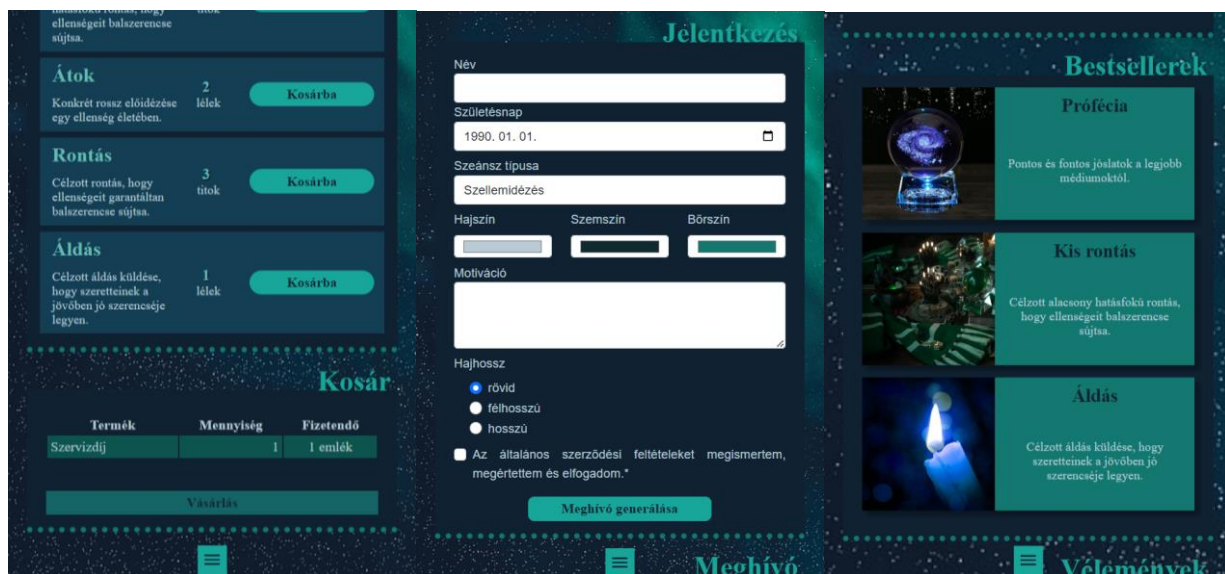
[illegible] ellenségeit balszerencse sújtsa.

Átok
Konkrét rossz előidézése egy ellenség életében.
2 lélek
Kosárba

Rontás
Célzott rontás, hogy ellenségeit garantáltan balszerencse sújtsa.
3 titok
Kosárba

Áldás
Célzott áldás küldése, hogy szeretteinek a jövőben jó szerencséje legyen.
1 lélek
Kosárba

Kosár

| Termék | Mennyiség | Fizetendő |
|---|---|---|
| Szervizdíj | 1 | 1 emlék |

Vásárlás

Jelentkezés

Név

Születésnap
1990. 01. 01.

Szeánsz típusa
Szellemidézés

Hajszín
Szemszín
Bőrszín

Motiváció

Hajhossz
rövid
félhosszú
hosszú

Az általános szerződési feltételeket megismertem, megértettem és elfogadom.*

Meghívó generálása

Meghívó

Bestsellerek

Prófécia
Pontos és fontos jóslatok a legjobb médiumoktól.

Kis rontás
Célzott alacsony hatásfokú rontás, hogy ellenségeit balszerencse sújtsa.

Áldás
Célzott áldás küldése, hogy szeretteinek a jövőben jó szerencséje legyen.

Vélemények